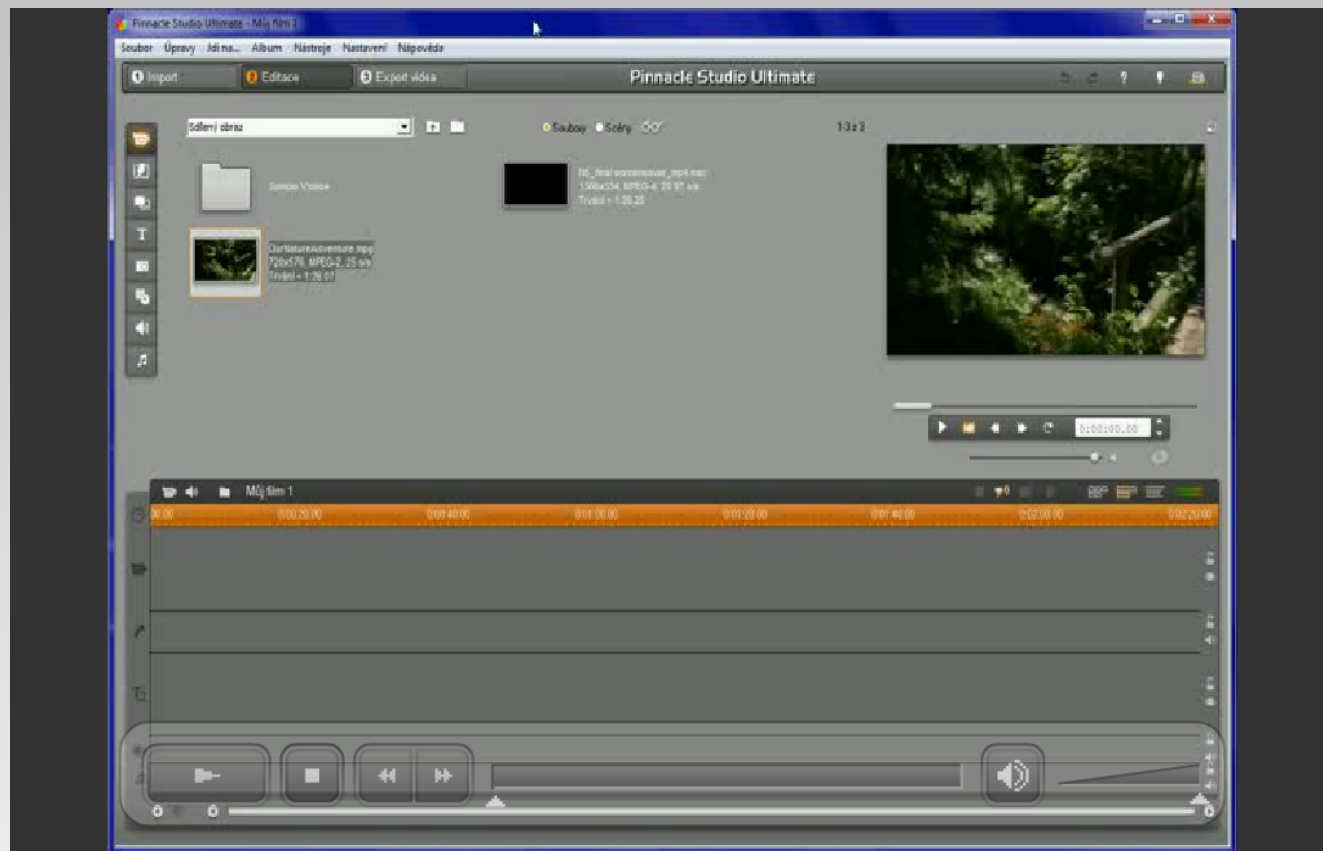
Pinnacle Studio Ultimate - Můj film 1

Soubor Úpravy Jdi na... Album Nástroje Nastavení Nápověda

1 Import
2 Editace
3 Export videa

Pinnacle Studio Ultimate

Sdílený obraz

Soubory Scény

1-3 z 3

Sample Videos

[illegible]
1366x554, MPEG-4, 29.97 s/s
Trvání = 1:20.20

OurNatureAdventure.mpg
720x576, MPEG-2, 25 s/s
Trvání = 1:26.07

0:00:00.00

Můj film 1

00:00 0:00:20.00 0:00:40.00 0:01:00.00 0:01:20.00 0:01:40.00 0:02:00.00 0:02:20.00